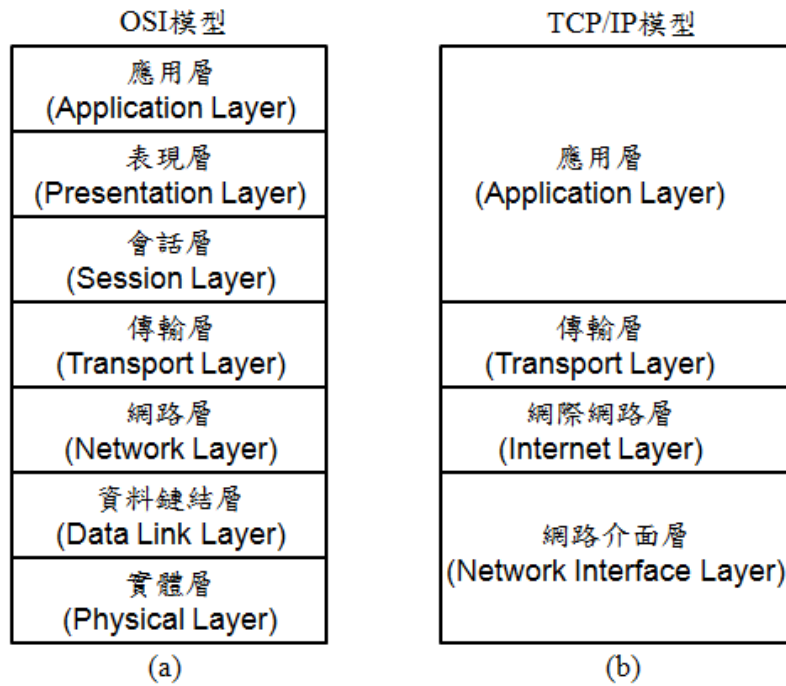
OSI模型

| 應用層 (Application Layer) |
|---|
| 表現層 (Presentation Layer) |
| 會話層 (Session Layer) |
| 傳輸層 (Transport Layer) |
| 網路層 (Network Layer) |
| 資料鏈結層 (Data Link Layer) |
| 實體層 (Physical Layer) |

(a)

TCP/IP模型

| 應用層 (Application Layer) |
|---|
| 傳輸層 (Transport Layer) |
| 網際網路層 (Internet Layer) |
| 網路介面層 (Network Interface Layer) |

(b)